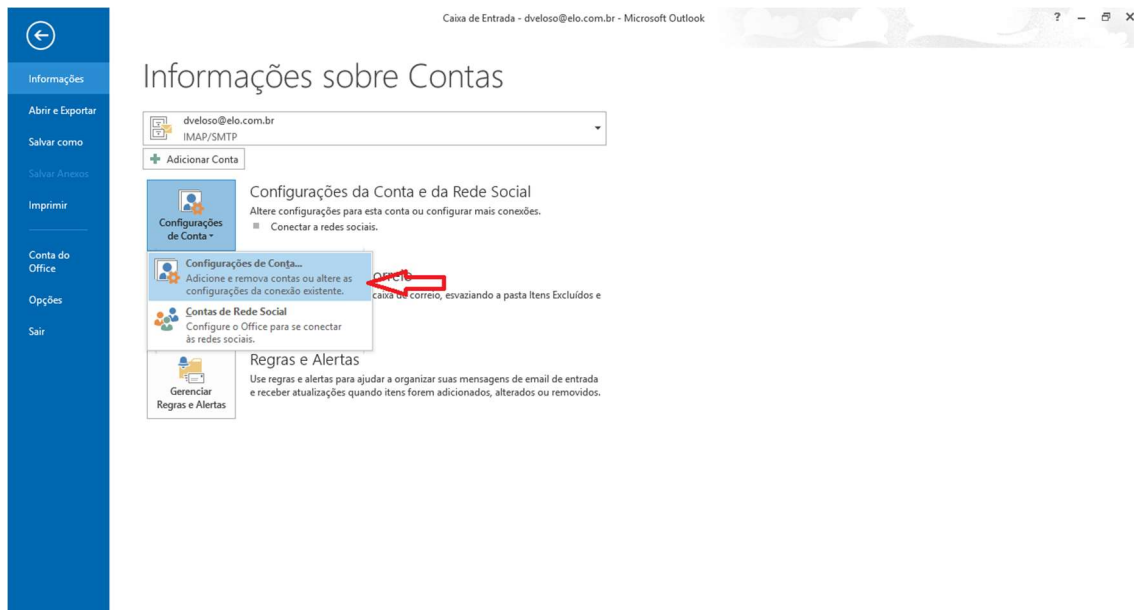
Caixa de Entrada - dveloso@elo.com.br - Microsoft Outlook

? – ×

Informações
Abrir e Exportar
Salvar como
Salvar Anexos
Imprimir
Conta do Office
Opções
Sair

Informações sobre Contas

dveloso@elo.com.br
IMAP/SMTP

Adicionar Conta

Configurações de Conta

Configurações da Conta e da Rede Social
Altere configurações para esta conta ou configurar mais conexões.
Conectar a redes sociais.

Configurações de Conta...
Adicione e remova contas ou altere as configurações da conexão existente.

Contas de Rede Social
Configure o Office para se conectar às redes sociais.

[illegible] caixa de correio, esvaziando a pasta Itens Excluídos e

Gerenciar Regras e Alertas

Regras e Alertas
Use regras e alertas para ajudar a organizar suas mensagens de email de entrada e receber atualizações quando itens forem adicionados, alterados ou removidos.